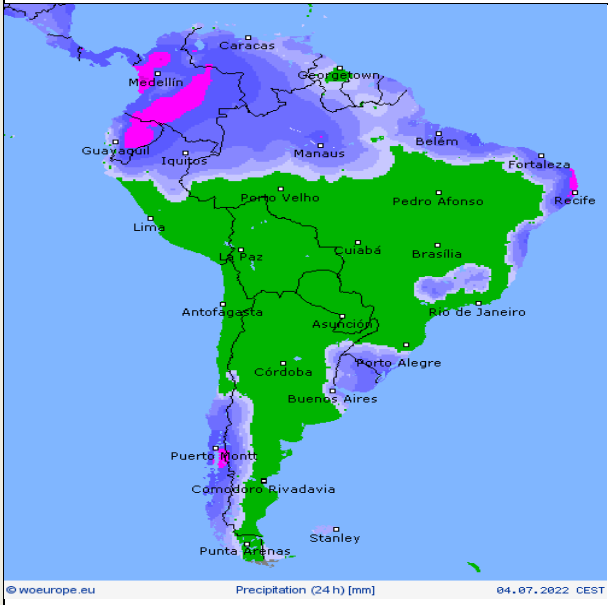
Caracas
Medellín
Georgetown
Guayaquil
Iquitos
Manaus
Belem
Fortaleza
Recife
Porto Velho
Pedro Afonso
Lima
La Paz
Cuiabá
Brasília
Antofagasta
Asunción
Rio de Janeiro
Porto Alegre
Córdoba
Buenos Aires
Puerto Montt
Comodoro Rivadavia
Punta Arenas
Stanley
© woeurope.eu
Precipitation (24 h) [mm]
04.07.2022 CEST